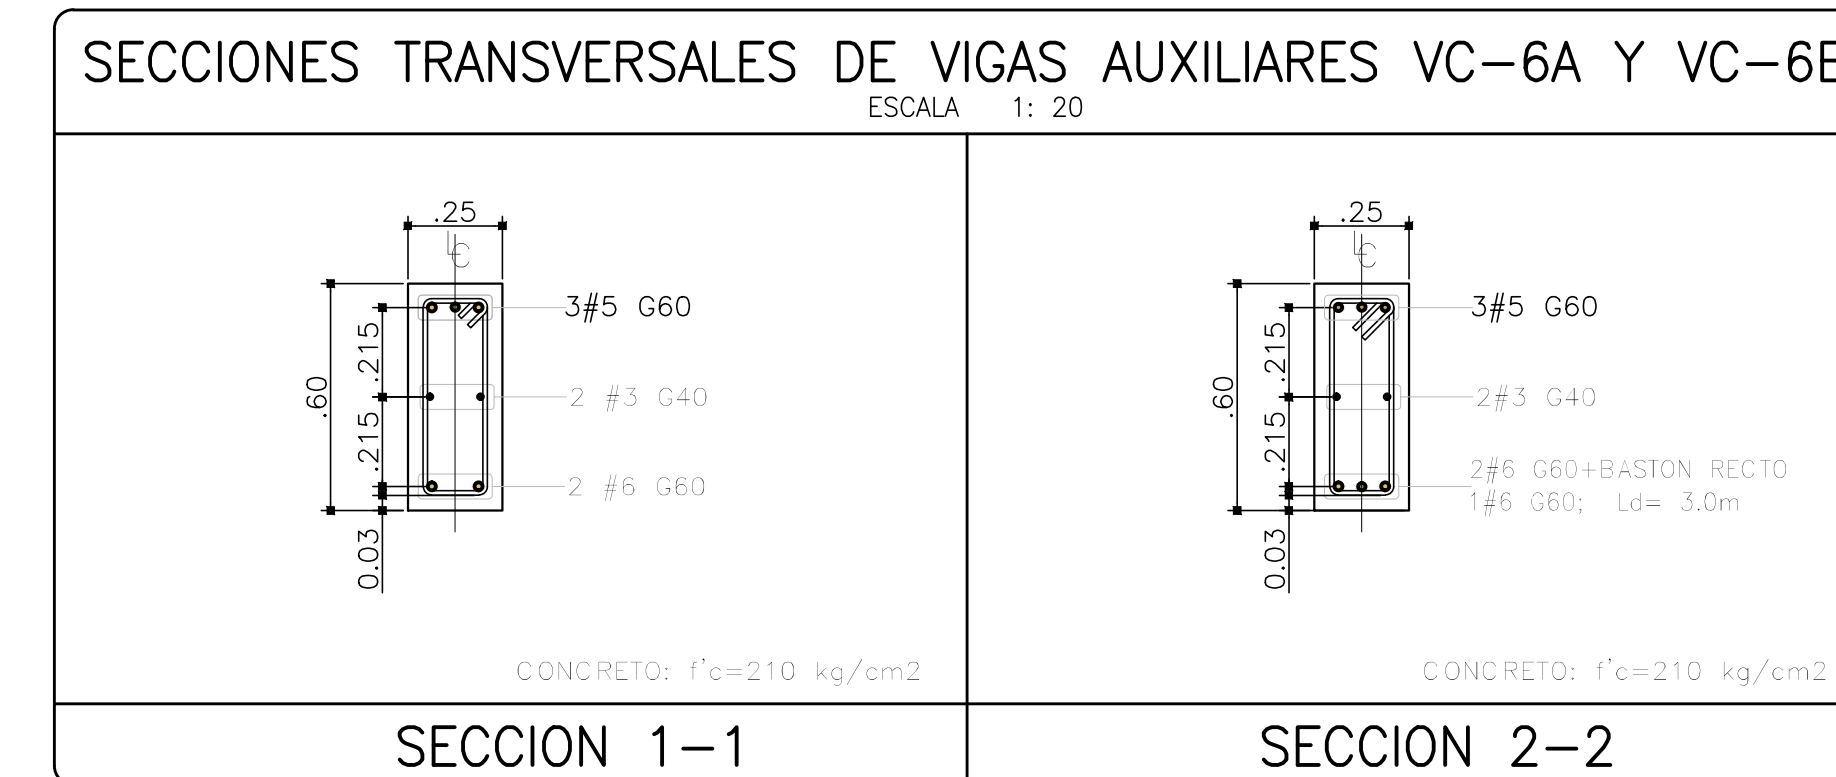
SECCIONES TRANSVERSALES DE VIGAS AUXILIARES VC–6A Y VC–6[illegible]
ESCALA 1: 20

.25
℄
3#5 G60
2 #3 G40
2 #6 G60
.60
.215
.215
0.03
CONCRETO: f'c=210 kg/cm2

SECCION 1–1

.25
℄
3#5 G60
2#3 G40
2#6 G60+BASTON RECTO
1#6 G60; Ld= 3.0m
.60
.215
.215
0.03
CONCRETO: f'c=210 kg/cm2

SECCION 2–2